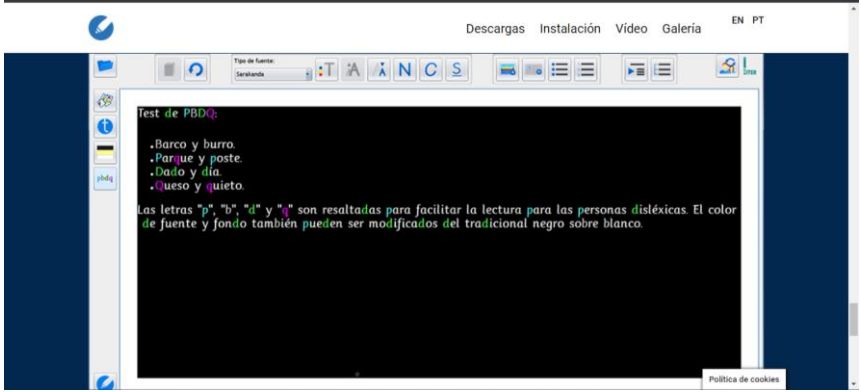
Descargas Instalación Vídeo Galería EN PT

Tipo de fuente:
Sarabanda

N C S

pbdq

Test de PBDQ:

.Barco y burro.
.Parque y poste.
.Dado y día.
.Queso y quieto.

Las letras "p", "b", "d" y "q" son resaltadas para facilitar la lectura para las personas disléxicas. El color de fuente y fondo también pueden ser modificados del tradicional negro sobre blanco.

Política de cookies